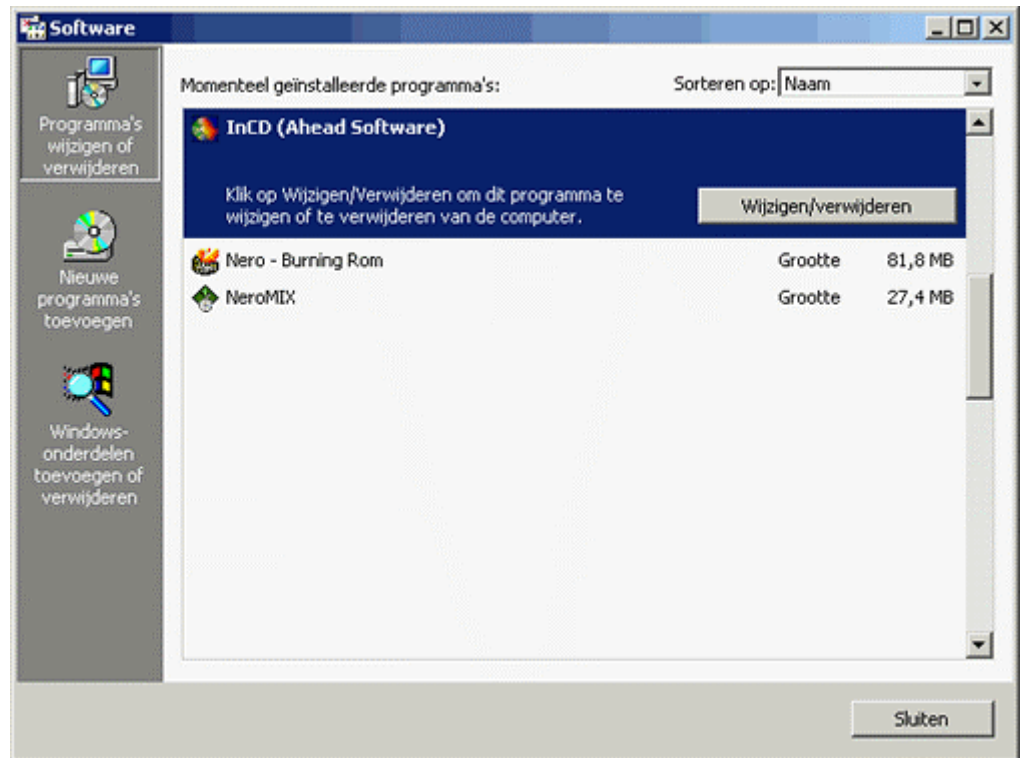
Software

Programma's wijzigen of verwijderen

Nieuwe programma's toevoegen

Windows-onderdelen toevoegen of verwijderen

Momenteel geïnstalleerde programma's:

Sorteren op: Naam

InCD (Ahead Software)

Klik op Wijzigen/Verwijderen om dit programma te wijzigen of te verwijderen van de computer.

Wijzigen/verwijderen

| | | |
|---|---|---|
| Nero - Burning Rom | Grootte | 81,8 MB |
| NeroMIX | Grootte | 27,4 MB |

Sluiten